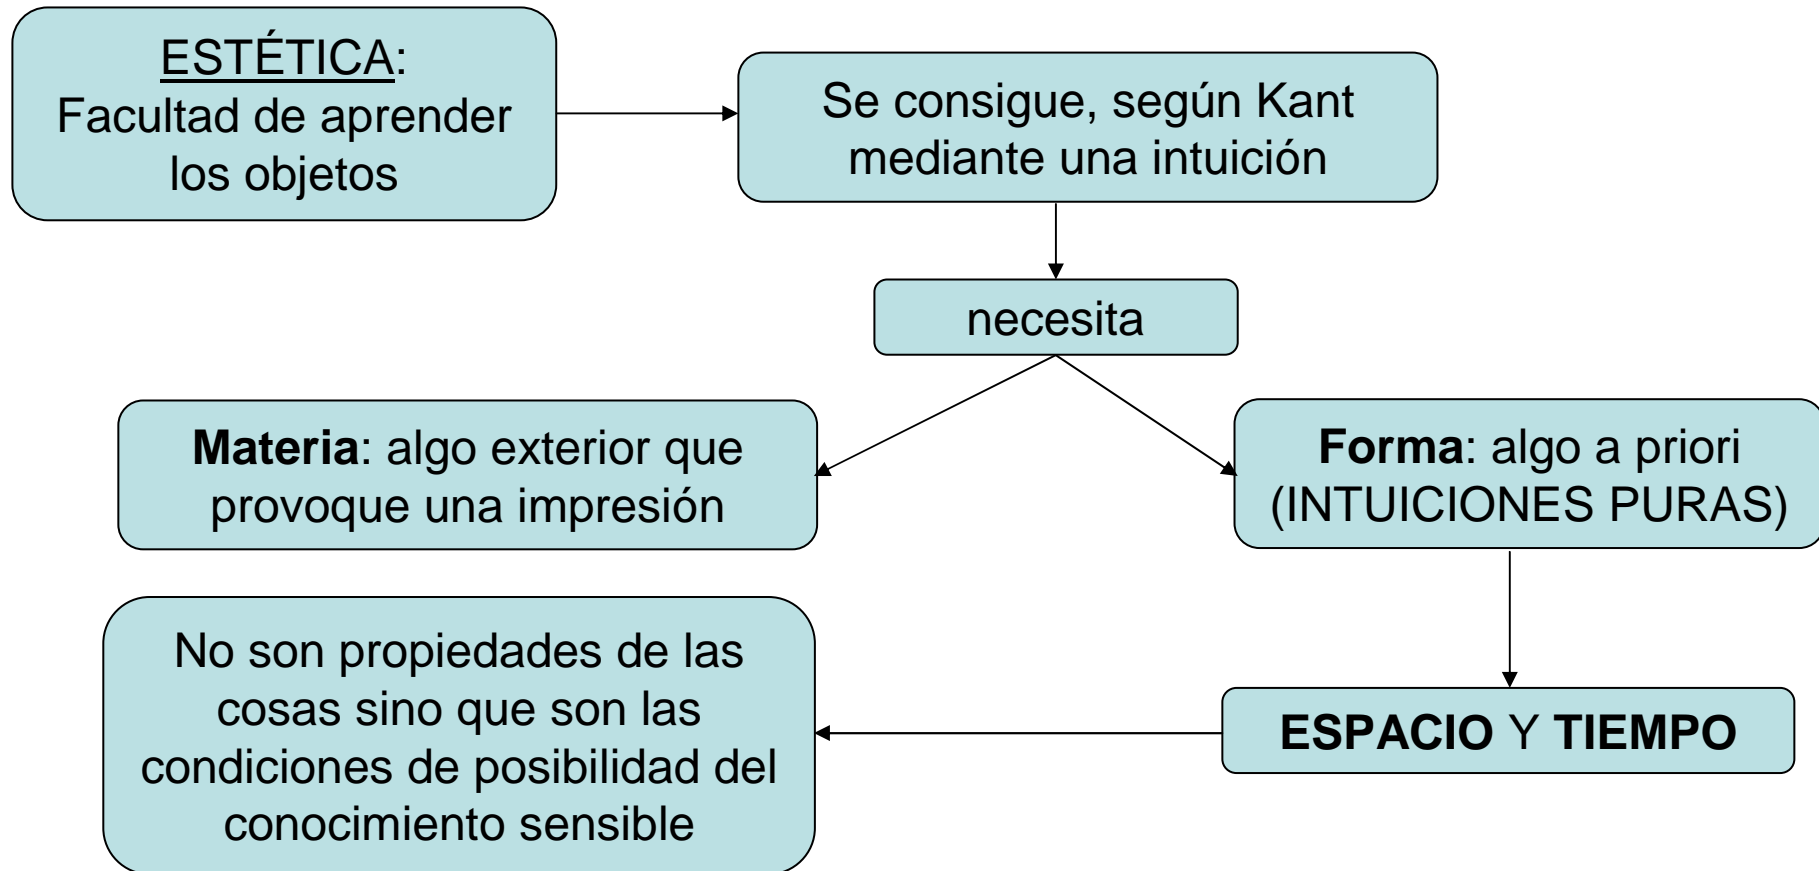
ESTÉTICA: Facultad de aprender los objetos

Se consigue, según Kant mediante una intuición

necesita

Materia: algo exterior que provoque una impresión

Forma: algo a priori (INTUICIONES PURAS)

ESPACIO Y TIEMPO

No son propiedades de las cosas sino que son las condiciones de posibilidad del conocimiento sensible